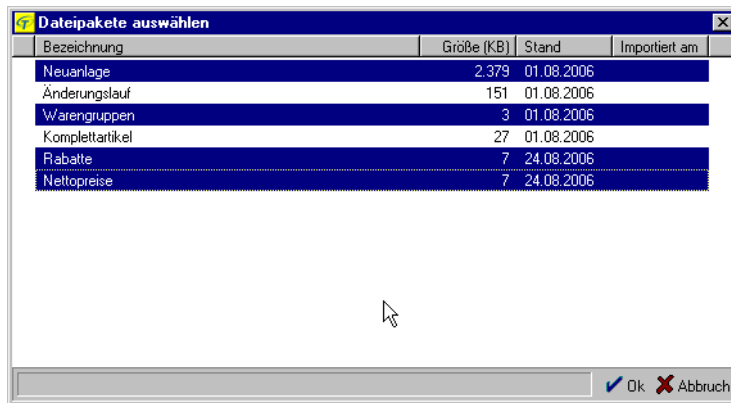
Dateipakete auswählen

| Bezeichnung | Größe (KB) | Stand | Importiert am |
|---|---|---|---|
| Neuanlage | 2.379 | 01.08.2006 | |
| Änderungslauf | 151 | 01.08.2006 | |
| Warengruppen | 3 | 01.08.2006 | |
| Komplettartikel | 27 | 01.08.2006 | |
| Rabatte | 7 | 24.08.2006 | |
| Nettopreise | 7 | 24.08.2006 | |

Ok Abbruch